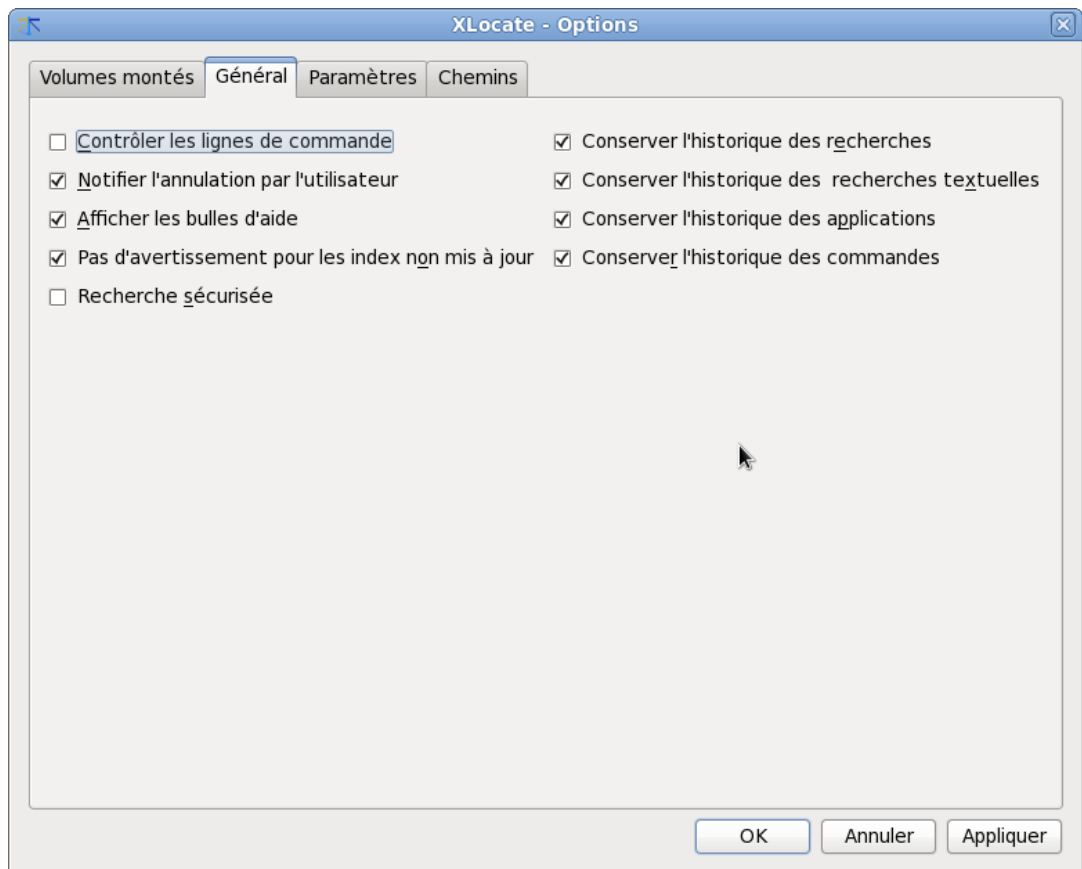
XLocate - Options

Volumes montés | Général | Paramètres | Chemins

☐ Contrôler les lignes de commande
☑ Notifier l'annulation par l'utilisateur
☑ Afficher les bulles d'aide
☑ Pas d'avertissement pour les index non mis à jour
☐ Recherche sécurisée

☑ Conserver l'historique des recherches
☑ Conserver l'historique des  recherches textuelles
☑ Conserver l'historique des applications
☑ Conserver l'historique des commandes

OK | Annuler | Appliquer